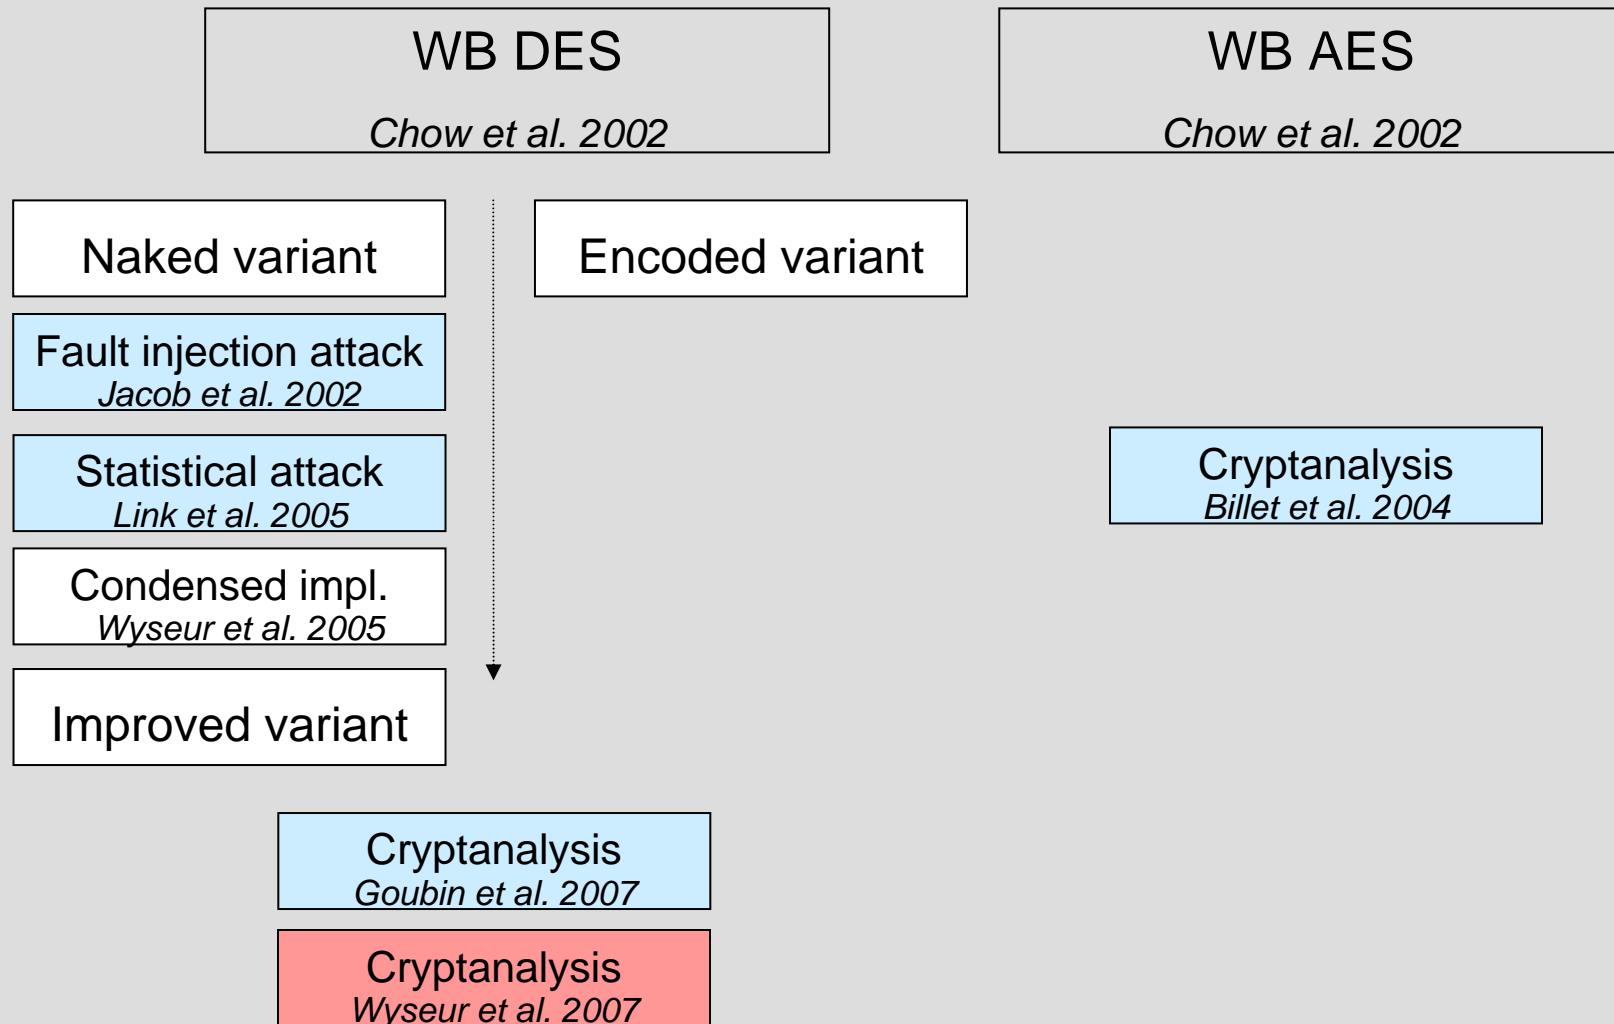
WB DES

Chow et al. 2002

WB AES

Chow et al. 2002

Naked variant

Fault injection attack
Jacob et al. 2002

Statistical attack
Link et al. 2005

Condensed impl.
Wyseur et al. 2005

Improved variant

Encoded variant

Cryptanalysis
Billet et al. 2004

Cryptanalysis
Goubin et al. 2007

Cryptanalysis
Wyseur et al. 2007